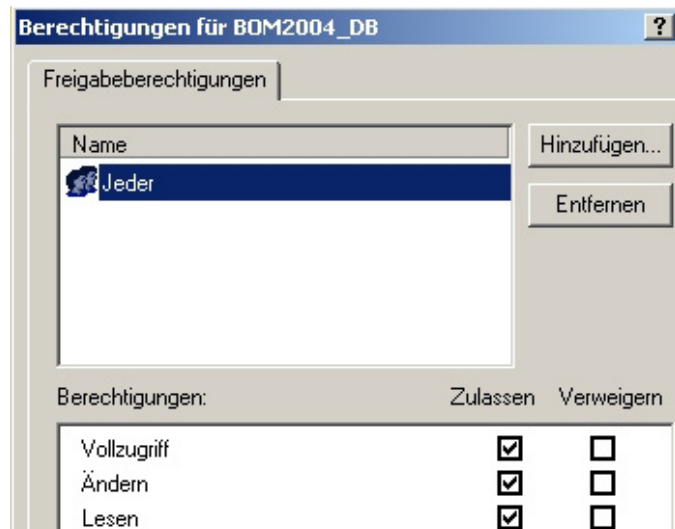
Berechtigungen für BOM2004_DB ?

Freigabeberechtigungen

Name

Jeder

Hinzufügen...

Entfernen

Berechtigungen: Zulassen Verweigern

| | Zulassen | Verweigern |
|---|---|---|
| Vollzugriff | ☑ | ☐ |
| Ändern | ☑ | ☐ |
| Lesen | ☑ | ☐ |